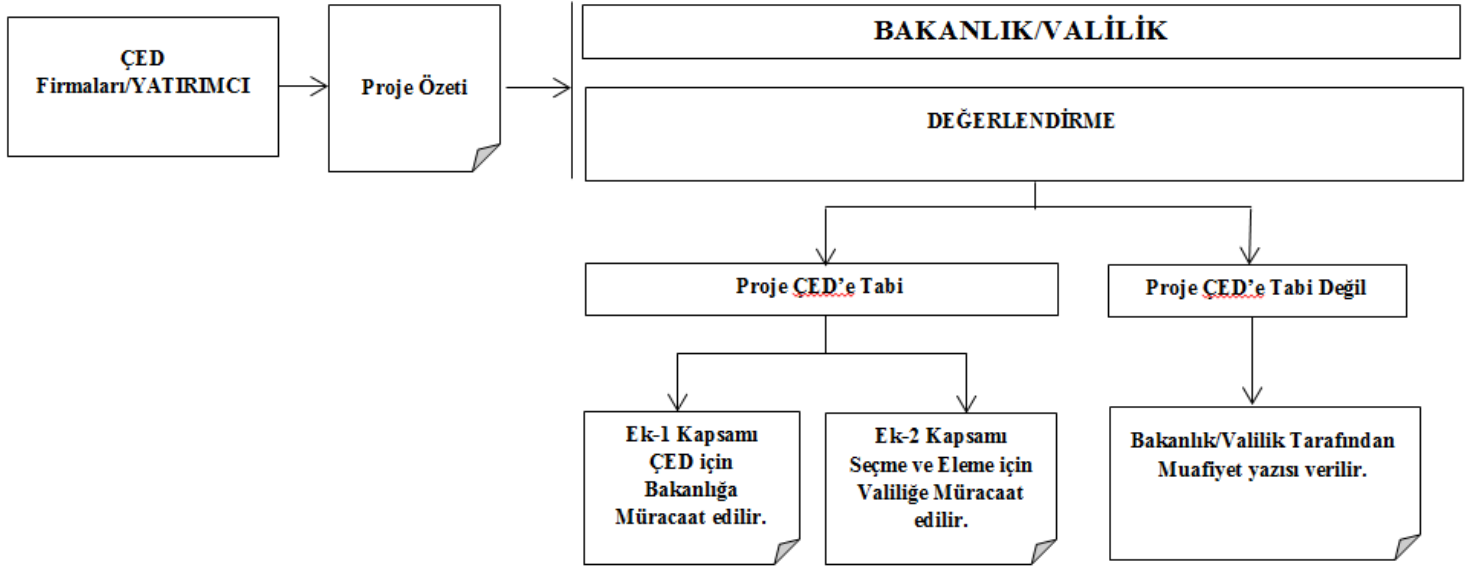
ÇED Firmaları/YATIRIMCI

Proje Özeti

BAKANLIK/VALİLİK

DEĞERLENDİRME

Proje ÇED'e Tabi

Proje ÇED'e Tabi Değil

Ek-1 Kapsamı ÇED için Bakanlığa Müracaat edilir.

Ek-2 Kapsamı Seçme ve Eleme için Valiliğe Müracaat edilir.

Bakanlık/Valilik Tarafından Muafiyet yazısı verilir.